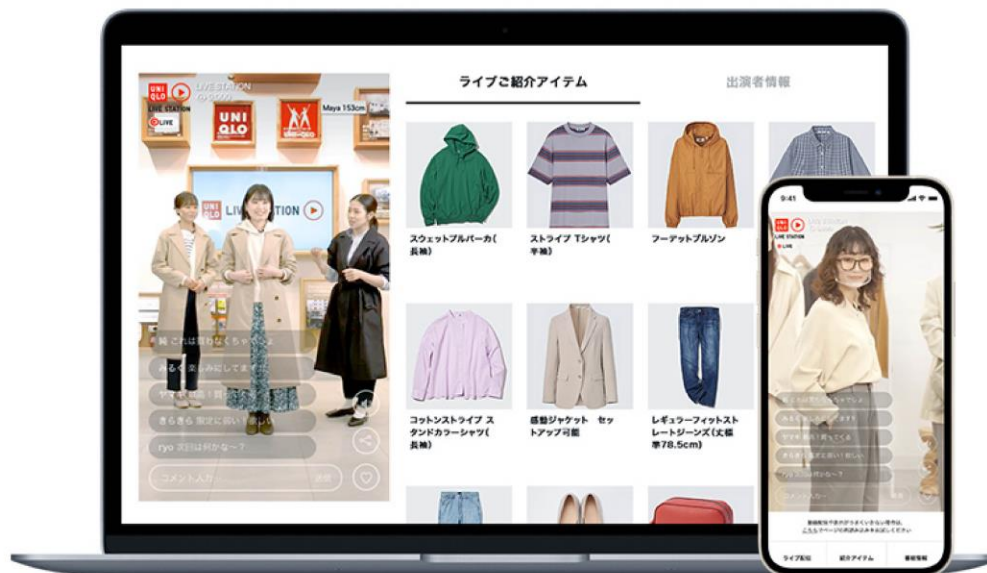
UNI QLO
LIVE STATION
LIVE STATION
LIVE
Maya 153cm
UNI QLO
UNI QLO
LIVE STATION
綺 これは寒くなくちゃ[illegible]
みるく 楽しみにしてます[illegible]
ヤマ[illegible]
きるきる 限定に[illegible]
ryo 次回は何かな〜？
コメント入力

ライブご紹介アイテム
出演者情報

スウェットプルパーカ(長袖)
ストライプ Tシャツ(半袖)
フーデットブルゾン
コットンストライプ スタンドカラーシャツ(長袖)
感動ジャケット　セットアップ可能
レギュラーフィットストレートジーンズ(丈標準78.5cm)

9:41
UNI QLO
LIVE STATION
LIVE
コメント入力
ライブ配信
紹介アイテム
番組情報